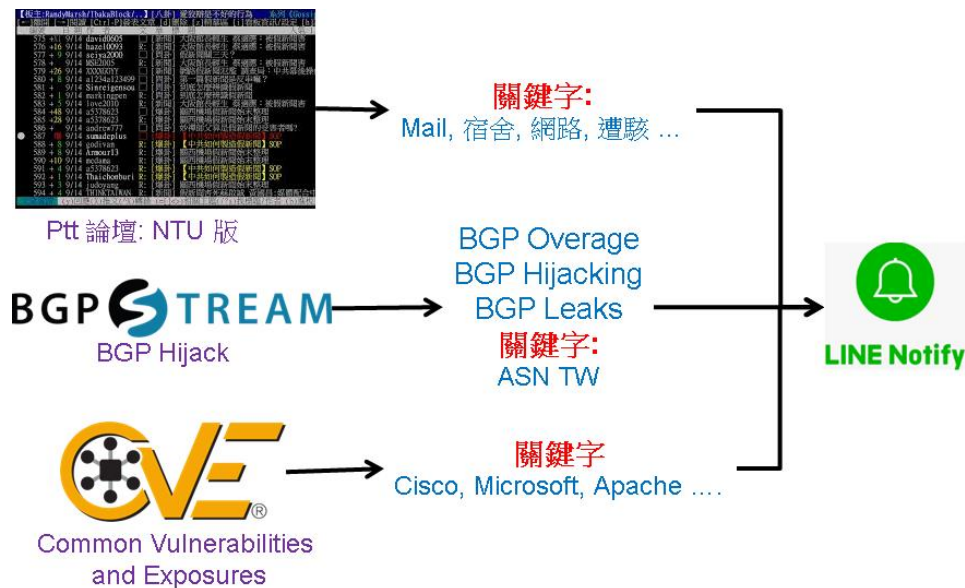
關鍵字:
Mail, 宿舍, 網路, 遭駭 ...

Ptt 論壇: NTU 版

BGP STREAM
BGP Hijack

BGP Overage
BGP Hijacking
BGP Leaks
關鍵字:
ASN TW

LINE Notify

CVE
Common Vulnerabilities and Exposures

關鍵字
Cisco, Microsoft, Apache ....